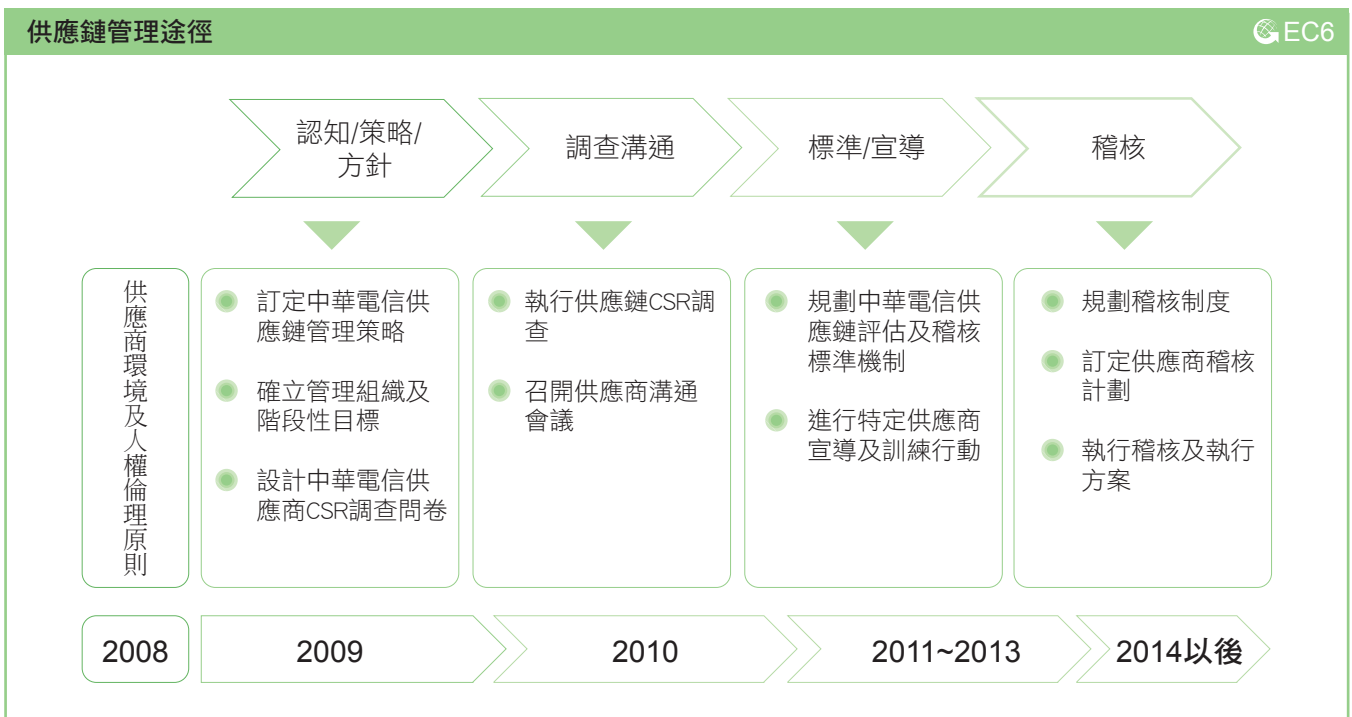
供應鏈管理途徑

EC6

認知/策略/方針

調查溝通

標準/宣導

稽核

供應商環境及人權倫理原則

訂定中華電信供應鏈管理策略

確立管理組織及階段性目標

設計中華電信供應商CSR調查問卷

執行供應鏈CSR調查

召開供應商溝通會議

規劃中華電信供應鏈評估及稽核標準機制

進行特定供應商宣導及訓練行動

規劃稽核制度

訂定供應商稽核計劃

執行稽核及執行方案

2008

2009

2010

2011~2013

2014以後